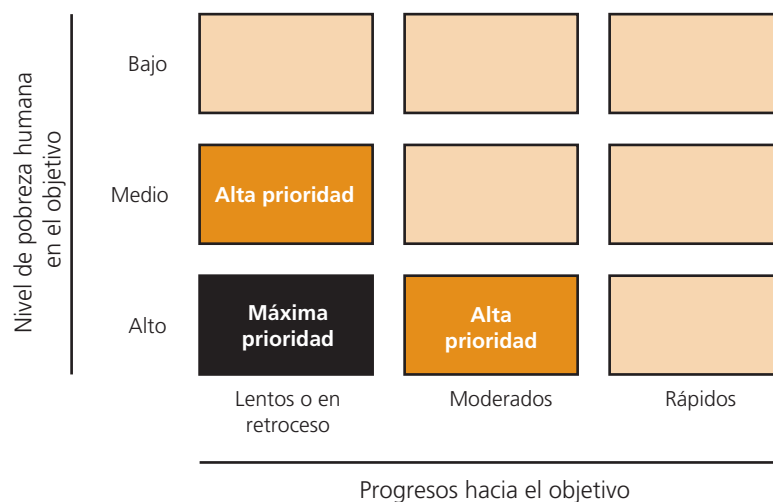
Nivel de pobreza humana en el objetivo

| | | | |
|---|---|---|---|
| Bajo | | | |
| Medio | Alta prioridad | | |
| Alto | Máxima prioridad | Alta prioridad | |
| | Lentos o en retroceso | Moderados | Rápidos |

Progresos hacia el objetivo